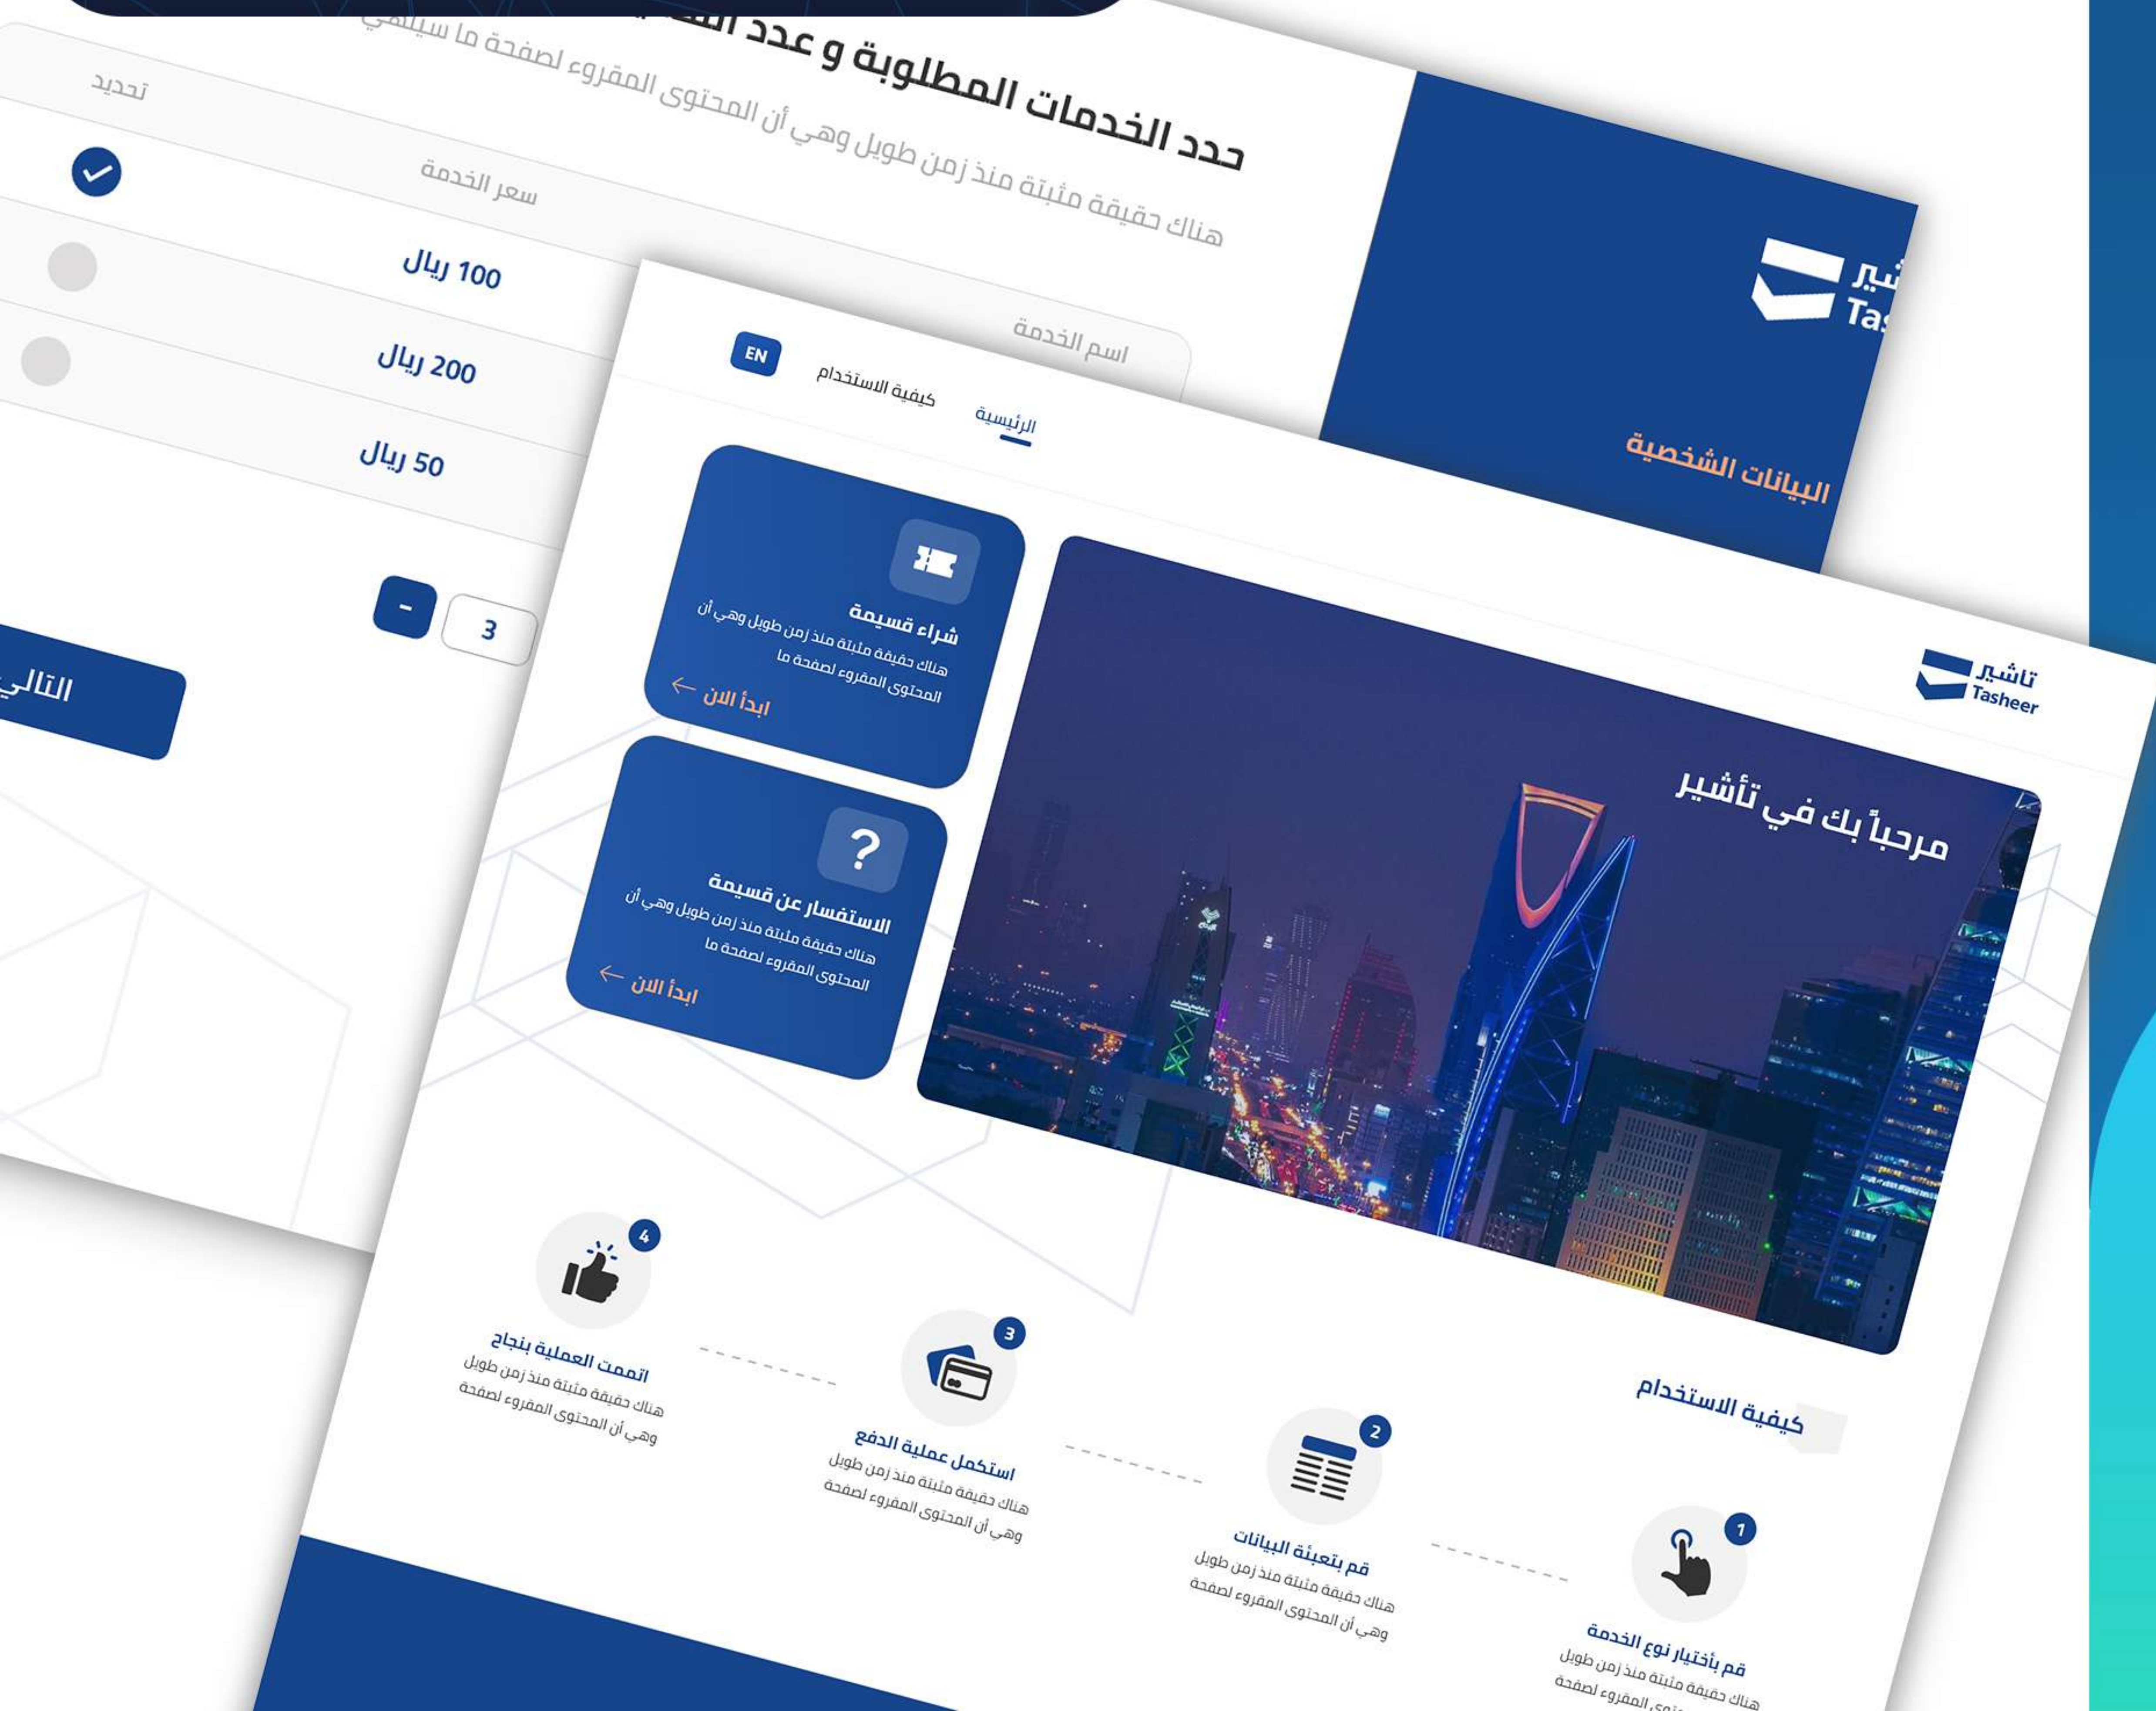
حدد الخدمات المطلوبة و عدد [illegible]
هناك حقيقة مثبتة منذ زمن طويل وهي أن المحتوى المقروء لصفحة ما سيلهي

تحديد
سعر الخدمة
اسم الخدمة
100 ريال
200 ريال
50 ريال
-
3
التالي

تأشير
Tas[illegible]
البيانات الشخصية

EN
كيفية الاستخدام
الرئيسية

تأشير
Tasheer

شراء قسيمة
هناك حقيقة مثبتة منذ زمن طويل وهي أن المحتوى المقروء لصفحة ما
ابدأ الان

الاستفسار عن قسيمة
هناك حقيقة مثبتة منذ زمن طويل وهي أن المحتوى المقروء لصفحة ما
ابدأ الان

مرحباً بك في تأشير

كيفية الاستخدام

1
قم بأختيار نوع الخدمة
هناك حقيقة مثبتة منذ زمن طويل وهي أن المحتوى المقروء لصفحة

2
قم بتعبئة البيانات
هناك حقيقة مثبتة منذ زمن طويل وهي أن المحتوى المقروء لصفحة

3
استكمل عملية الدفع
هناك حقيقة مثبتة منذ زمن طويل وهي أن المحتوى المقروء لصفحة

4
اتممت العملية بنجاح
هناك حقيقة مثبتة منذ زمن طويل وهي أن المحتوى المقروء لصفحة